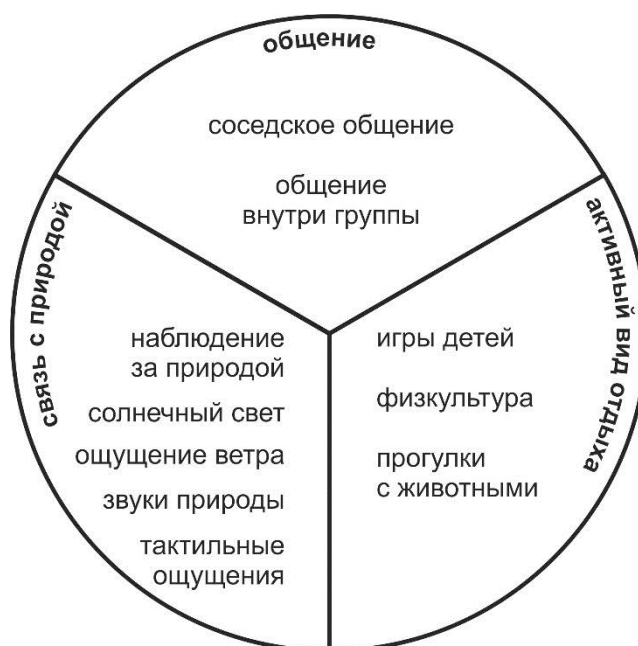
общение

соседское общение

общение внутри группы

связь с природой

наблюдение за природой

солнечный свет

ощущение ветра

звуки природы

тактильные ощущения

активный вид отдыха

игры детей

физкультура

прогулки с животными